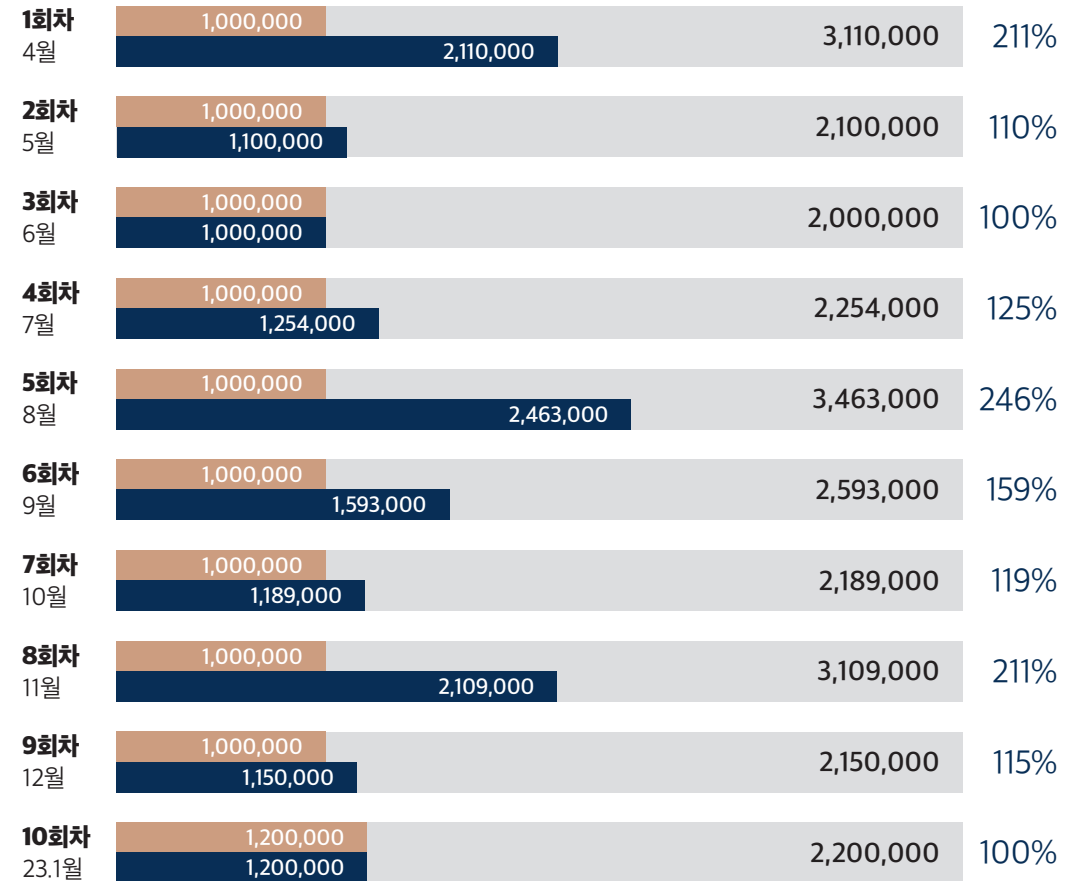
1회차
4월
1,000,000
2,110,000
3,110,000
211%

2회차
5월
1,000,000
1,100,000
2,100,000
110%

3회차
6월
1,000,000
1,000,000
2,000,000
100%

4회차
7월
1,000,000
1,254,000
2,254,000
125%

5회차
8월
1,000,000
2,463,000
3,463,000
246%

6회차
9월
1,000,000
1,593,000
2,593,000
159%

7회차
10월
1,000,000
1,189,000
2,189,000
119%

8회차
11월
1,000,000
2,109,000
3,109,000
211%

9회차
12월
1,000,000
1,150,000
2,150,000
115%

10회차
23.1월
1,200,000
1,200,000
2,200,000
100%